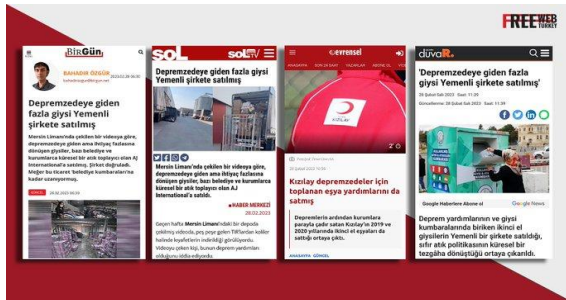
FREE WEB TURKEY

BirGün
BAHADIR ÖZGÜR
Depremzedeye giden fazla giysi Yemenli şirkete satılmış
Mersin Limanı'nda çekilen bir videoya göre, depremzedeye giden ama ihtiyaç fazlasına dönüşen giysiler, bazı belediye ve kurumlarca küresel bir atık toplayıcı olan AJ International'a satılmış. Şirket doğruladı. Meğer bu küresel 'belediye kumbaraları'na kadar uzanıyormuş.
28.02.2023 09:39

sol
Depremzedeye giden fazla giysi Yemenli şirkete satılmış
Mersin Limanı'nda çekilen bir videoya göre, depremzedeye giden ama ihtiyaç fazlasına dönüşen giysiler, bazı belediye ve kurumlarca küresel bir atık toplayıcı olan AJ International'a satılmış.
HABER MERKEZİ
28.02.2023

evrensel
Kızılay depremzedeler için toplanan eşya yardımlarını da satmış
Depremlerin ardından kurumlara parayla çadır satan Kızılay'ın 2019 ve 2020 yıllarında ikinci el eşyaları da sattığı ortaya çıktı.

duvaR.
'Depremzedeye giden fazla giysi Yemenli şirkete satılmış'
28 Şubat 2023 Salı 11:39
Deprem yardımlarının ve giysi kumbaralarında biriken ikinci el giysilerin Yemenli bir şirkete satıldığı, sıfır atık politikasının küresel bir tezgâha dönüştüğü ortaya çıkarıldı.
Google Haberlere Abone ol
Google News